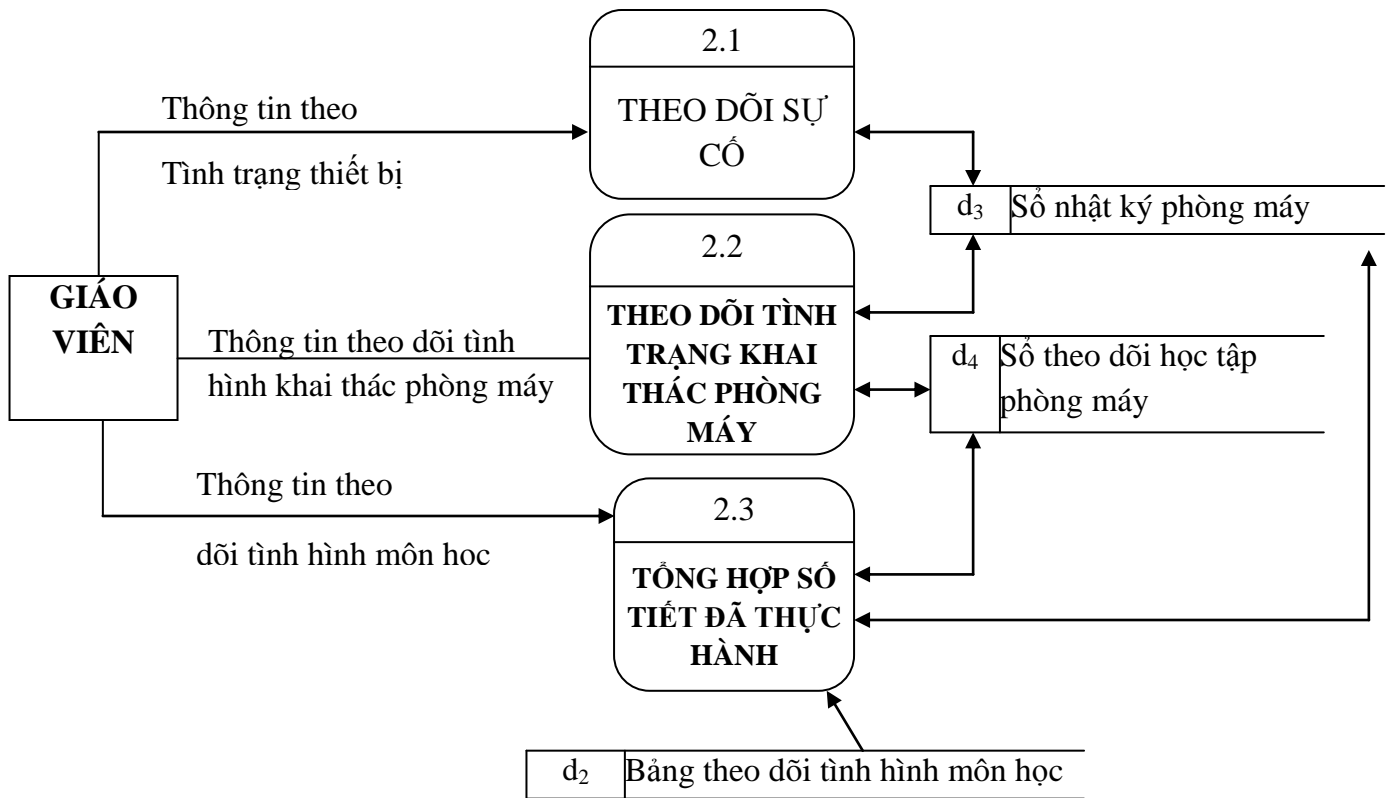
2.1

THEO DÕI SỰ CỐ

Thông tin theo

Tình trạng thiết bị

$d_3$ Sổ nhật ký phòng máy

2.2

GIÁO VIÊN

THEO DÕI TÌNH TRẠNG KHAI THÁC PHÒNG MÁY

Thông tin theo dõi tình hình khai thác phòng máy

$d_4$ Sổ theo dõi học tập phòng máy

Thông tin theo

dõi tình hình môn hoc

2.3

TỔNG HỢP SỐ TIẾT ĐÃ THỰC HÀNH

$d_2$ Bảng theo dõi tình hình môn học